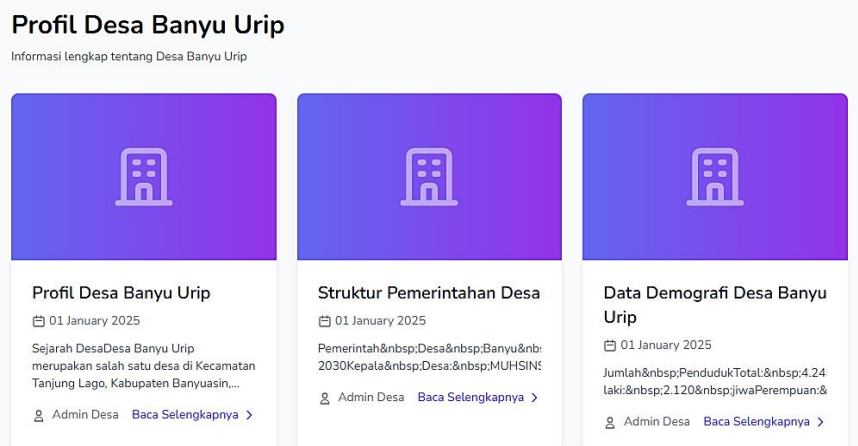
Profil Desa Banyu Urip

Informasi lengkap tentang Desa Banyu Urip

Profil Desa Banyu Urip

01 January 2025

Sejarah DesaDesa Banyu Urip merupakan salah satu desa di Kecamatan Tanjung Lago, Kabupaten Banyuasin,...

Admin Desa Baca Selengkapnya

Struktur Pemerintahan Desa

01 January 2025

Pemerintah&nbsp;Desa&nbsp;Banyu&nbs 2030Kepala&nbsp;Desa:&nbsp;MUHSINS

Admin Desa Baca Selengkapnya

Data Demografi Desa Banyu Urip

01 January 2025

Jumlah&nbsp;PendudukTotal:&nbsp;4.24 laki:&nbsp;2.120&nbsp;jiwaPerempuan:&

Admin Desa Baca Selengkapnya